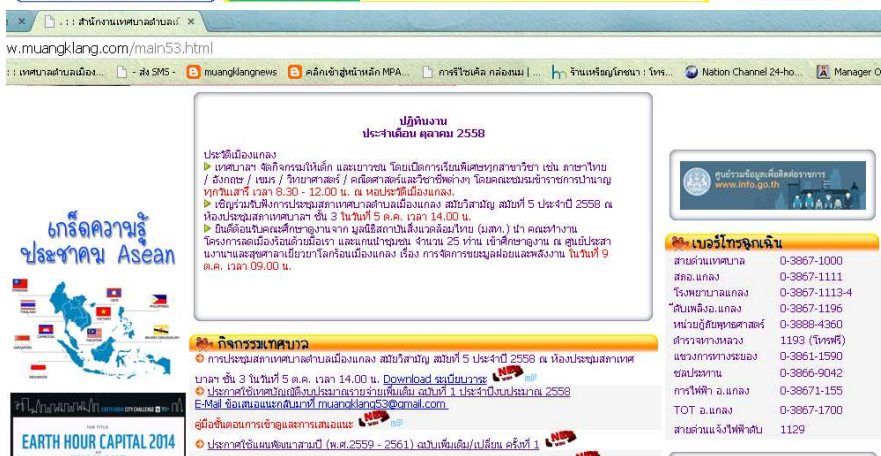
. : : สำนักงานเทศบาลตำบลเ ×

w.muangklang.com/main53.html

เทศบาลตำบลเมือง... | - ส่ง SMS - | muangklangnews | คลิกเข้าสู่หน้าหลัก MPA... | การรีไซเคิล กล่องนม | ... | ร้านเหรียญโภชนา : โทร... | Nation Channel 24-ho... | Manager O

ปฏิทินงาน
ประจำเดือน ตุลาคม 2558

ประวัติเมืองแกลง
เทศบาลฯ จัดกิจกรรมให้เด็ก และเยาวชน โดยเปิดการเรียนพิเศษทุกสาขาวิชา เช่น ภาษาไทย / อังกฤษ / เขมร / วิทยาศาสตร์ / คณิตศาสตร์และวิชาชีพต่างๆ โดยคณะชมรมข้าราชการบำนาญ ทุกวันเสาร์ เวลา 8.30 - 12.00 น. ณ หอประวัติเมืองแกลง.
เชิญร่วมรับฟังการประชุมสภาเทศบาลตำบลเมืองแกลง สมัยวิสามัญ สมัยที่ 5 ประจำปี 2558 ณ ห้องประชุมสภาเทศบาลฯ ชั้น 3 ในวันที่ 5 ต.ค. เวลา 14.00 น.
ยินดีต้อนรับคณะศึกษาดูงานจาก มูลนิธิสถาบันสิ่งแวดล้อมไทย (มสท.) นำ คณะทำงานโครงการลดเมืองร้อนด้วยมือเรา และแกนนำชุมชน จำนวน 25 ท่าน เข้าศึกษาดูงาน ณ ศูนย์ประสานงานและสุขศาลาเยียวยาโลกร้อนเมืองแกลง เรื่อง การจัดการขยะมูลฝอยและพลังงาน ในวันที่ 9 ต.ค. เวลา 09.00 น.

ศูนย์รวมข้อมูลเพื่อติดต่อราชการ
www.info.go.th

เกร็ดความรู้ ประชาคม Asean

เบอร์โทรฉุกเฉิน

| | |
|---|---|
| สายด่วนเทศบาล | 0-3867-1000 |
| สภอ.แกลง | 0-3867-1111 |
| โรงพยาบาลแกลง | 0-3867-1113-4 |
| ดับเพลิงอ.แกลง | 0-3867-1196 |
| หน่วยกู้ภัยพุทธศาสตร์ | 0-3888-4360 |
| ตำรวจทางหลวง | 1193 (โทรฟรี) |
| แขวงการทางระยอง | 0-3861-1590 |
| ชลประทาน | 0-3866-9042 |
| การไฟฟ้า อ.แกลง | 0-38671-155 |
| TOT อ.แกลง | 0-3867-1700 |
| สายด่วนแจ้งไฟฟ้าดับ | 1129 |

กิจกรรมเทศบาล
การประชุมสภาเทศบาลตำบลเมืองแกลง สมัยวิสามัญ สมัยที่ 5 ประจำปี 2558 ณ ห้องประชุมสภาเทศบาลฯ ชั้น 3 ในวันที่ 5 ต.ค. เวลา 14.00 น. Download ระเบียบวาระ NEW
ประกาศใช้เทศบัญญัติงบประมาณรายจ่ายเพิ่มเติม ฉบับที่ 1 ประจำปีงบประมาณ 2558
E-Mail ข้อเสนอแนะสมาชิกสภาฯ muangklang53@gmail.com
คู่มือขั้นตอนการเข้าถึงและการเสนอแนะ NEW
ประกาศใช้แผนพัฒนาสามปี (พ.ศ.2559 - 2561) ฉบับเพิ่มเติม/เปลี่ยน ครั้งที่ 1 NEW

EARTH HOUR CITY CHALLENGE
EARTH HOUR CAPITAL 2014